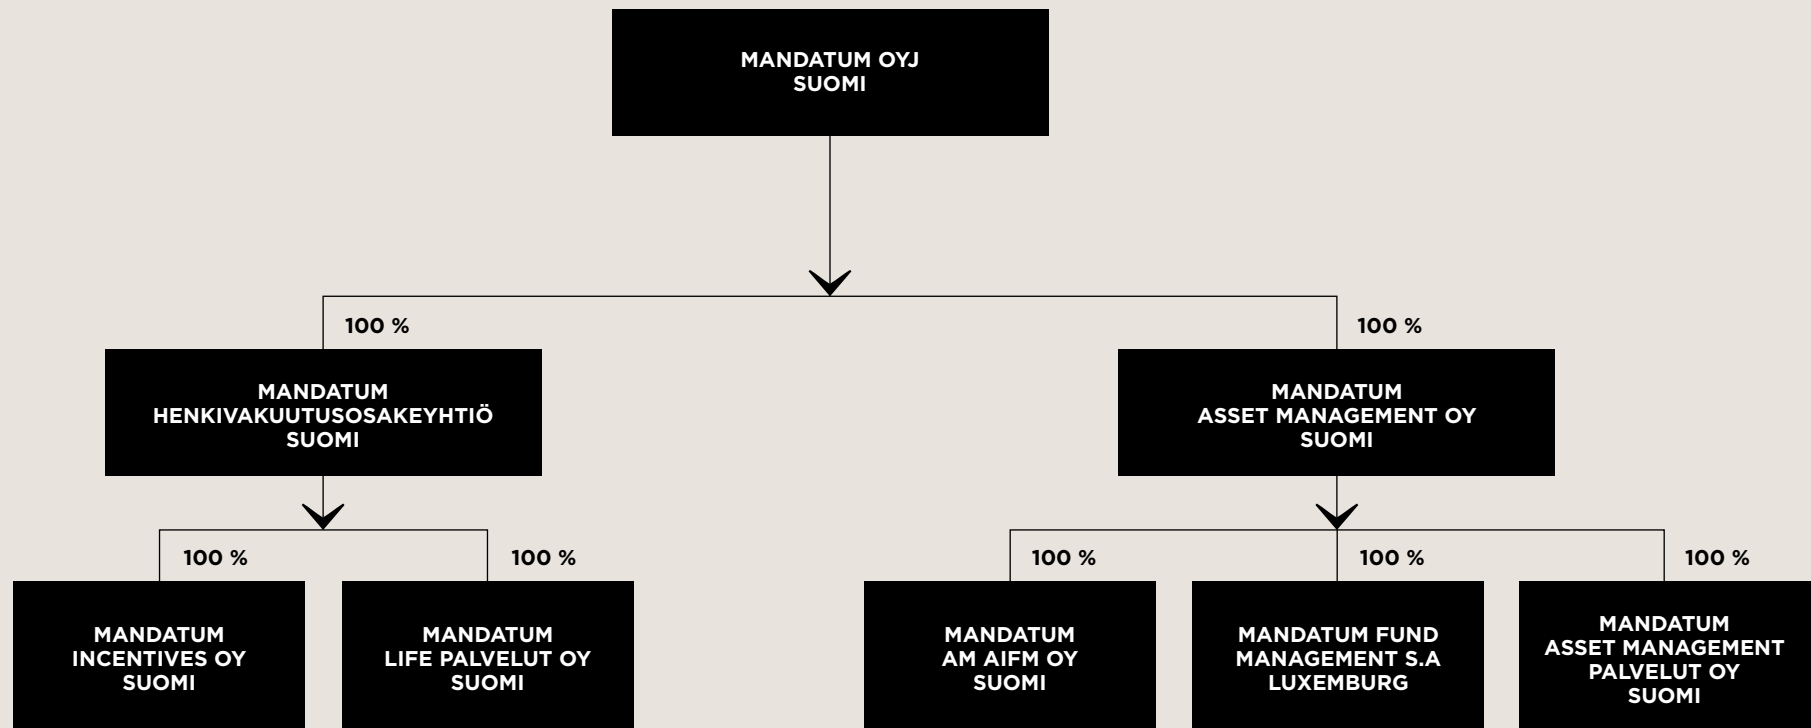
MANDATUM OYJ
SUOMI

100 %

MANDATUM
HENKIVAKUUTUSOSAKEYHTIÖ
SUOMI

100 %

MANDATUM
ASSET MANAGEMENT OY
SUOMI

100 %

MANDATUM
INCENTIVES OY
SUOMI

100 %

MANDATUM
LIFE PALVELUT OY
SUOMI

100 %

MANDATUM
AM AIFM OY
SUOMI

100 %

MANDATUM FUND
MANAGEMENT S.A
LUXEMBURG

100 %

MANDATUM
ASSET MANAGEMENT
PALVELUT OY
SUOMI